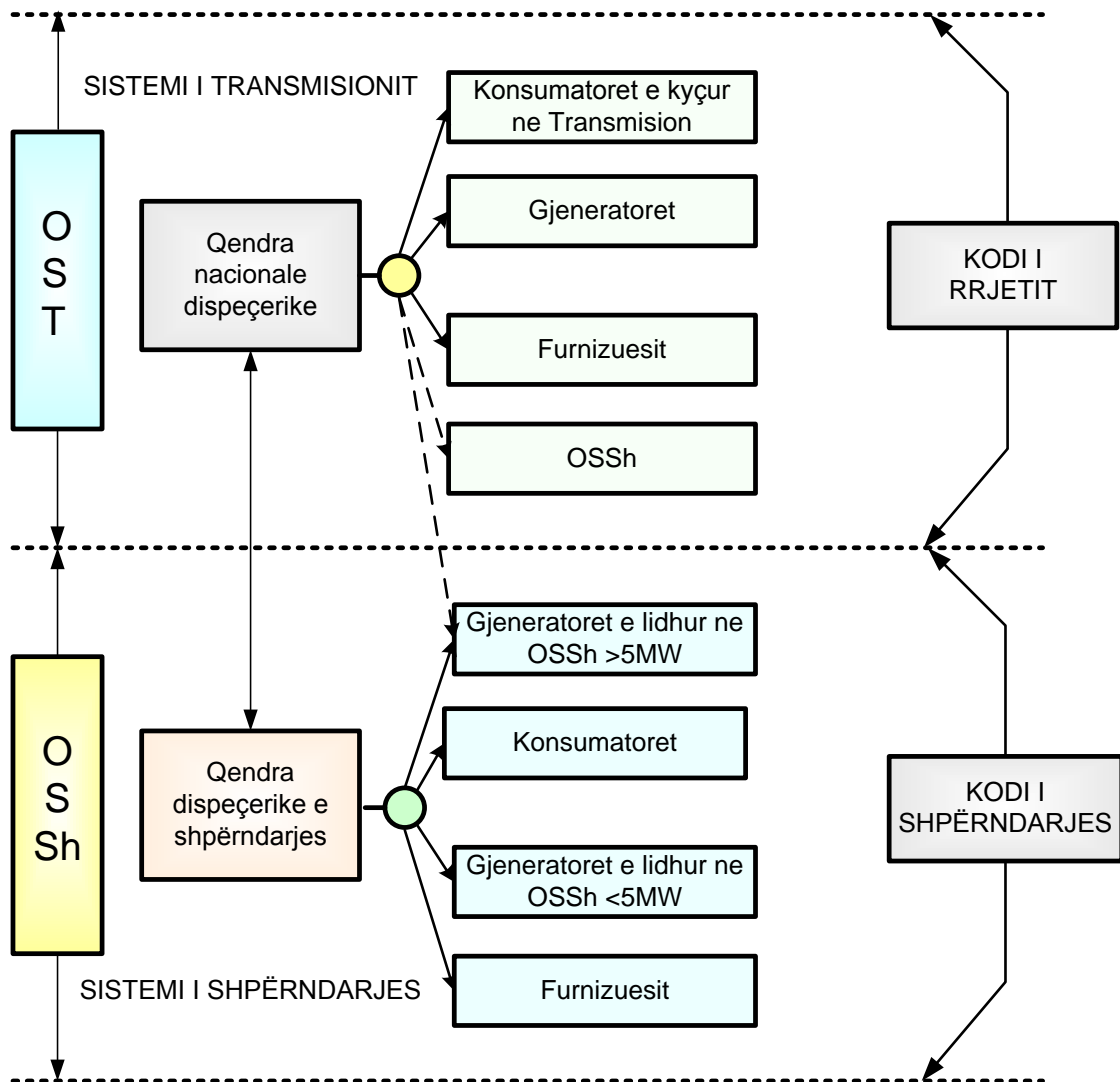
SISTEMI I TRANSMISIONIT

O
S
T

Qendra nacionale dispeçerike

Konsumatoret e kyçur ne Transmision

Gjeneratoret

Furnizuesit

OSSh

KODI I RRJETIT

O
S
Sh

Qendra dispeçerike e shpërndarjes

Gjeneratoret e lidhur ne OSSh >5MW

Konsumatoret

Gjeneratoret e lidhur ne OSSh <5MW

Furnizuesit

KODI I SHPËRNDARJES

SISTEMI I SHPËRNDARJES